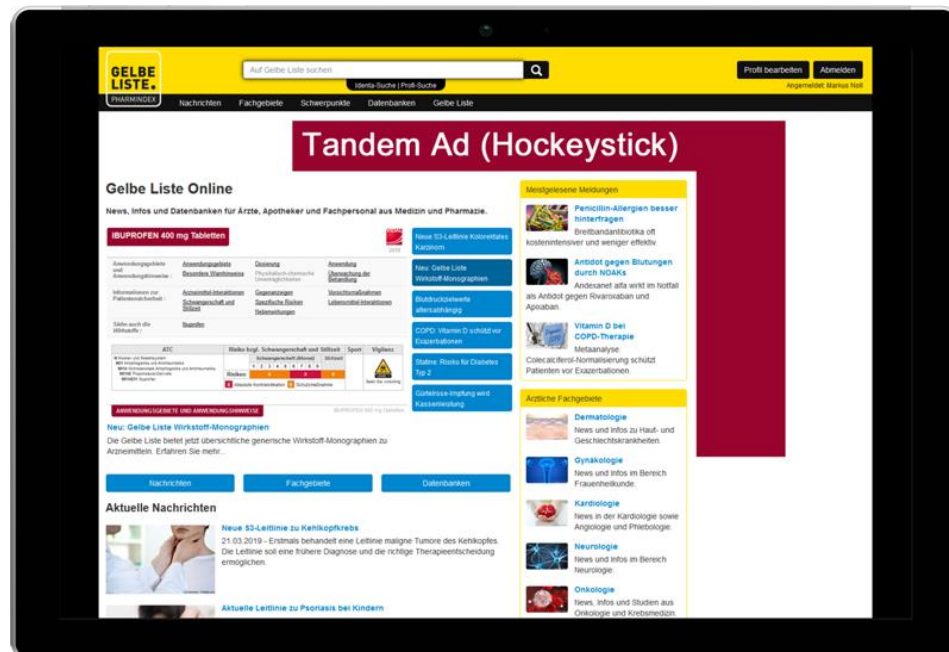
GELBE LISTE. PHARMINDEX

Auf Gelbe Liste suchen

Identa-Suche | Profi-Suche

Profil bearbeiten Abmelden

Angemeldet: Markus Noll

Nachrichten Fachgebiete Schwerpunkte Datenbanken Gelbe Liste

Tandem Ad (Hockeystick)

Gelbe Liste Online

News, Infos und Datenbanken für Ärzte, Apotheker und Fachpersonal aus Medizin und Pharmazie.

IBUPROFEN 400 mg Tabletten

Anwendungsgebiete und Anwendungshinweise: Anwendungsgebiete Besondere Warnhinweise Dosierung Physikalisch-chemische Unverträglichkeiten Anwendung Überwachung der Behandlung

Informationen zur Patientensicherheit: Arzneimittel-Interaktionen Schwangerschaft und Stillzeit Gegenanzeigen Spezifische Risiken Nebenwirkungen Vorsichtsmaßnahmen Lebensmittel-Interaktionen

Siehe auch die Hilfstoffe: Ibuprofen

ATC Risiko bzgl. Schwangerschaft und Stillzeit Sport Vigilanz

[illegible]

ANWENDUNGSGEBIETE UND ANWENDUNGSHINWEISE

Neu: Gelbe Liste Wirkstoff-Monographien

Die Gelbe Liste bietet jetzt übersichtliche generische Wirkstoff-Monographien zu Arzneimitteln. Erfahren Sie mehr...

Neue S3-Leitlinie Kolorektales Karzinom

Neu: Gelbe Liste Wirkstoff-Monographien

Blutdruckzielwerte altersabhängig

COPD: Vitamin D schützt vor Exazerbationen

Statine: Risiko für Diabetes Typ 2

Gürtelrose-Impfung wird Kassenleistung

Nachrichten Fachgebiete Datenbanken

Aktuelle Nachrichten

Neue S3-Leitlinie zu Kehlkopfkrebs

21.03.2019 - Erstmals behandelt eine Leitlinie maligne Tumore des Kehlkopfes. Die Leitlinie soll eine frühere Diagnose und die richtige Therapieentscheidung ermöglichen.

Aktuelle Leitlinie zu Psoriasis bei Kindern

Meistgelesene Meldungen

Penicillin-Allergien besser hinterfragen

Breitbandantibiotika oft kostenintensiver und weniger effektiv.

Antidot gegen Blutungen durch NOAKs

Andexanet alfa wirkt im Notfall als Antidot gegen Rivaroxaban und Apixaban.

Vitamin D bei COPD-Therapie

Metaanalyse Colecalciferol-Normalisierung schützt Patienten vor Exazerbationen

Ärztliche Fachgebiete

Dermatologie

News und Infos zu Haut- und Geschlechtskrankheiten.

Gynäkologie

News und Infos im Bereich Frauenheilkunde.

Kardiologie

News in der Kardiologie sowie Angiologie und Phlebologie.

Neurologie

News und Infos im Bereich Neurologie.

Onkologie

News, Infos und Studien aus Onkologie und Krebsmedizin.